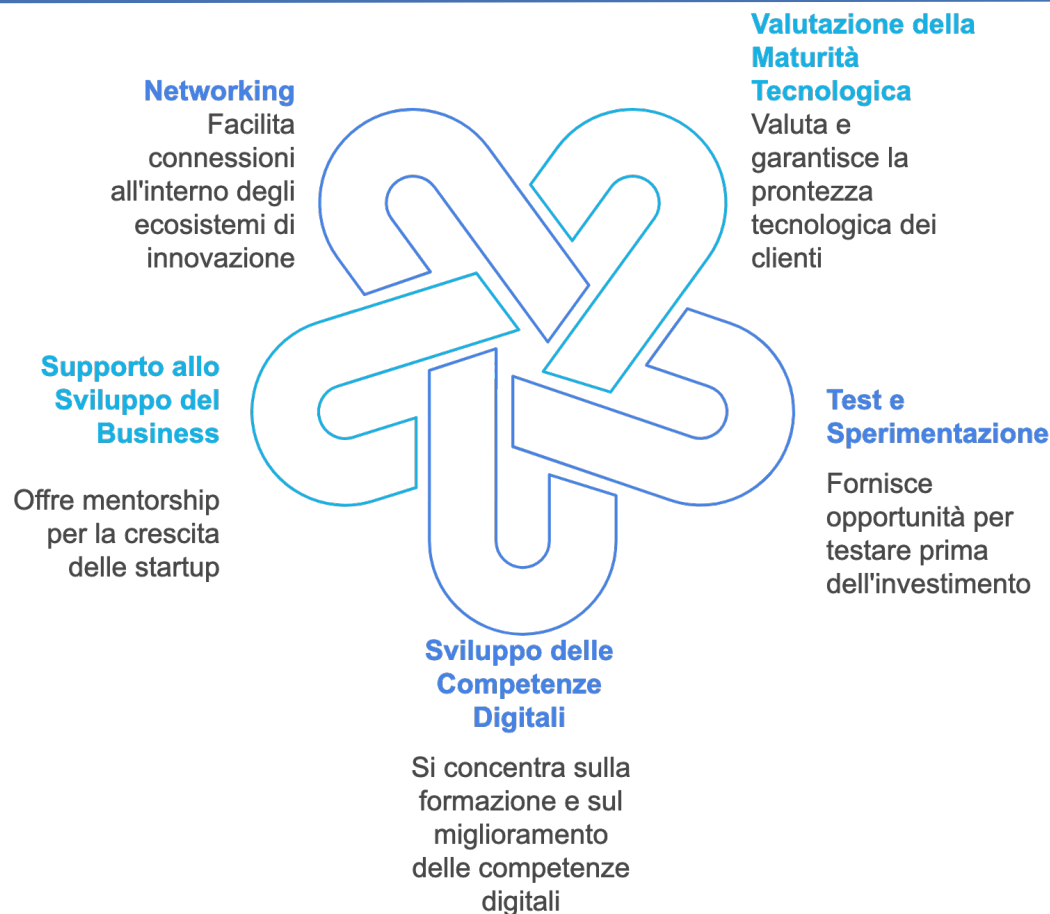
Networking
Facilita connessioni all'interno degli ecosistemi di innovazione

Valutazione della Maturità Tecnologica
Valuta e garantisce la prontezza tecnologica dei clienti

Supporto allo Sviluppo del Business

Offre mentorship per la crescita delle startup

Test e Sperimentazione

Fornisce opportunità per testare prima dell'investimento

Sviluppo delle Competenze Digitali

Si concentra sulla formazione e sul miglioramento delle competenze digitali